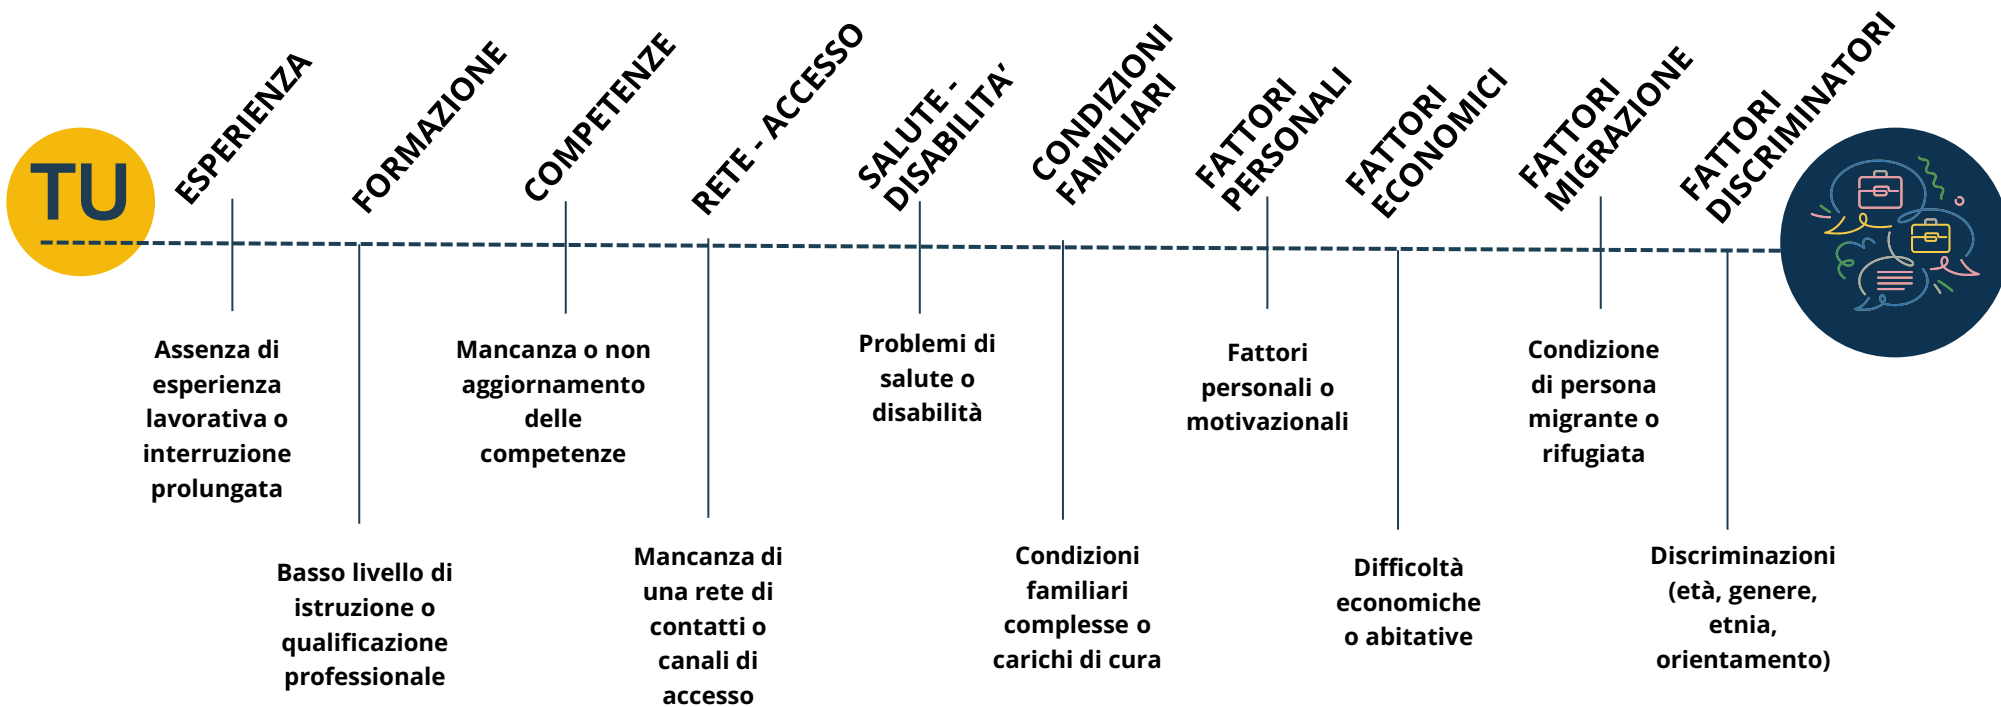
TU

ESPERIENZA

Assenza di esperienza lavorativa o interruzione prolungata

FORMAZIONE

Basso livello di istruzione o qualificazione professionale

COMPETENZE

Mancanza o non aggiornamento delle competenze

RETE - ACCESSO

Mancanza di una rete di contatti o canali di accesso

SALUTE - DISABILITA'

Problemi di salute o disabilità

CONDIZIONI FAMILIARI

Condizioni familiari complesse o carichi di cura

FATTORI PERSONALI

Fattori personali o motivazionali

FATTORI ECONOMICI

Difficoltà economiche o abitative

FATTORI MIGRAZIONE

Condizione di persona migrante o rifugiata

FATTORI DISCRIMINATORI

Discriminazioni (età, genere, etnia, orientamento)